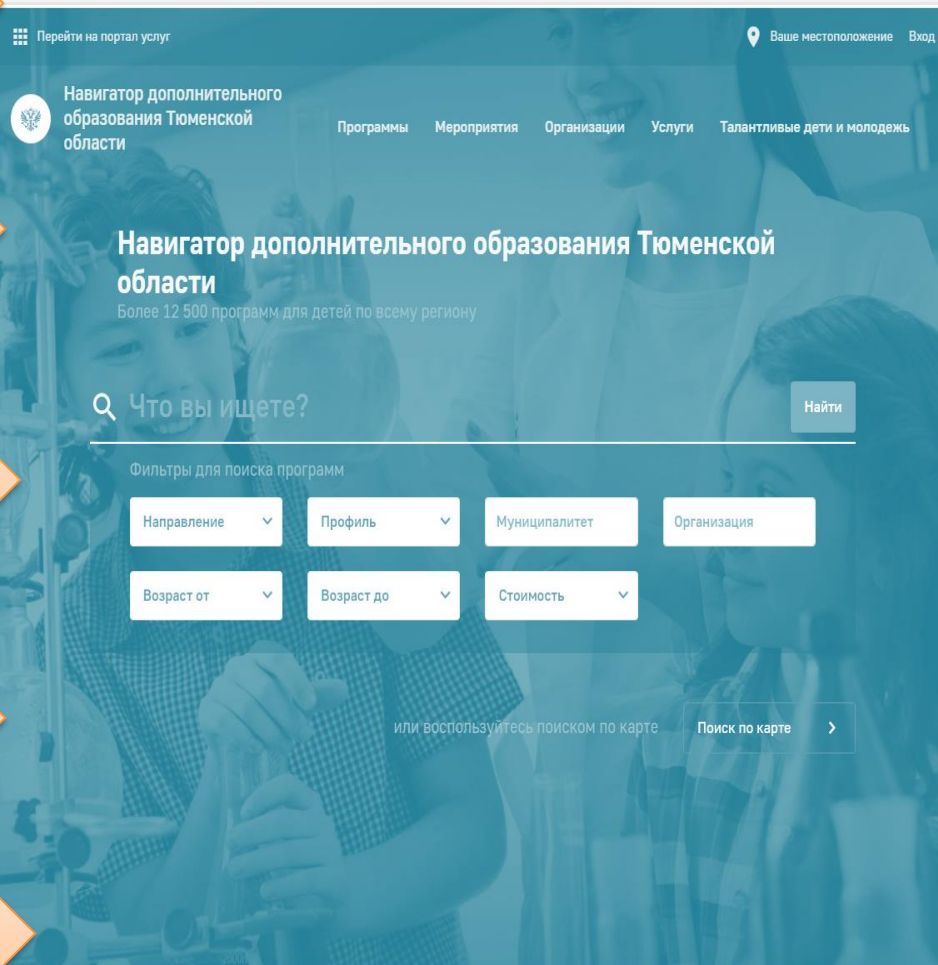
Перейти на портал услуг

Ваше местоположение Вход

Навигатор дополнительного образования Тюменской области

Программы Мероприятия Организации Услуги Талантливые дети и молодежь

Навигатор дополнительного образования Тюменской области

Более 12 500 программ для детей по всему региону

Что вы ищете?

Найти

Фильтры для поиска программ

Направление

Профиль

Муниципалитет

Организация

Возраст от

Возраст до

Стоимость

или воспользуйтесь поиском по карте

Поиск по карте